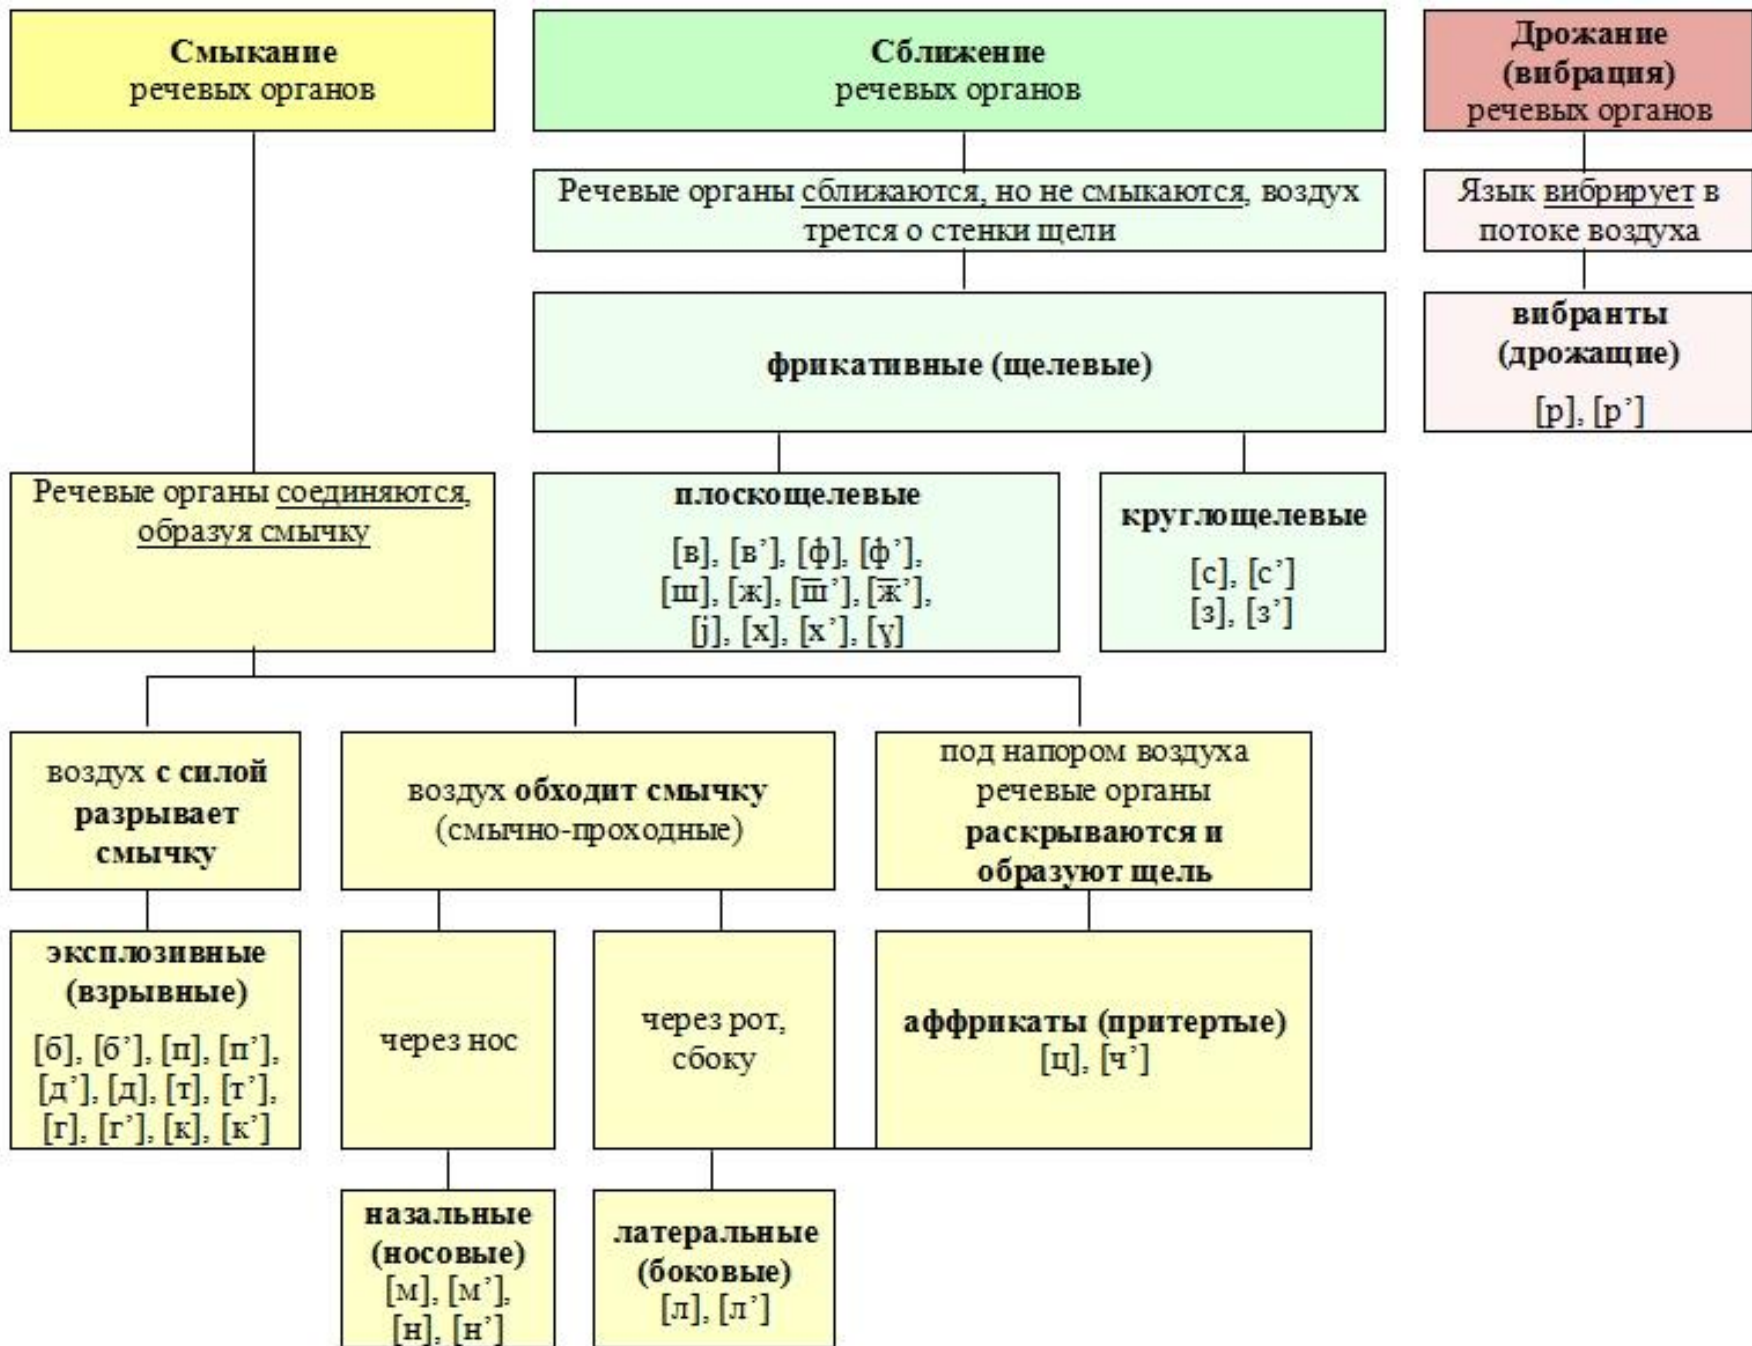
**Смыкание** речевых органов

**Сближение** речевых органов

**Дрожание (вибрация)** речевых органов

Речевые органы сближаются, но не смыкаются, воздух трется о стенки щели

Язык вибрирует в потоке воздуха

**фрикативные (щелевые)**

**вибранты (дрожащие)**

[р], [р’]

Речевые органы соединяются, образуя смычку

**плоскощелевые**

[в], [в’], [ф], [ф’], [ш], [ж], [$\overline{ш}$’], [$\overline{ж}$’], [j], [х], [х’], [ɣ]

**круглощелевые**

[с], [с’] [з], [з’]

воздух **с силой разрывает смычку**

воздух **обходит смычку** (смычно-проходные)

под напором воздуха речевые органы **раскрываются и образуют щель**

**эксплозивные (взрывные)**

[б], [б’], [п], [п’], [д’], [д], [т], [т’], [г], [г’], [к], [к’]

через нос

через рот, сбоку

**аффрикаты (притертые)**
[ц], [ч’]

**назальные (носовые)**
[м], [м’], [н], [н’]

**латеральные (боковые)**
[л], [л’]